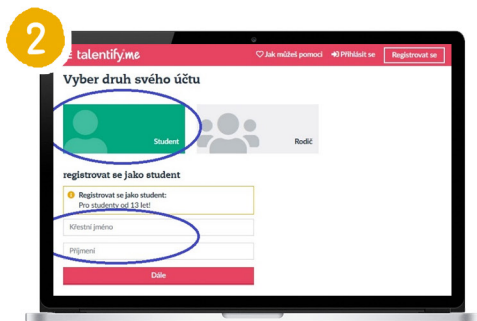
2

talentify.me

Jak můžeš pomoci

Přihlásit se

Registrovat se

Vyber druh svého účtu

Student

Rodič

registrovat se jako student

Registrovat se jako student:
Pro studenty od 13 let!

Křestní jméno

Příjmení

Dále